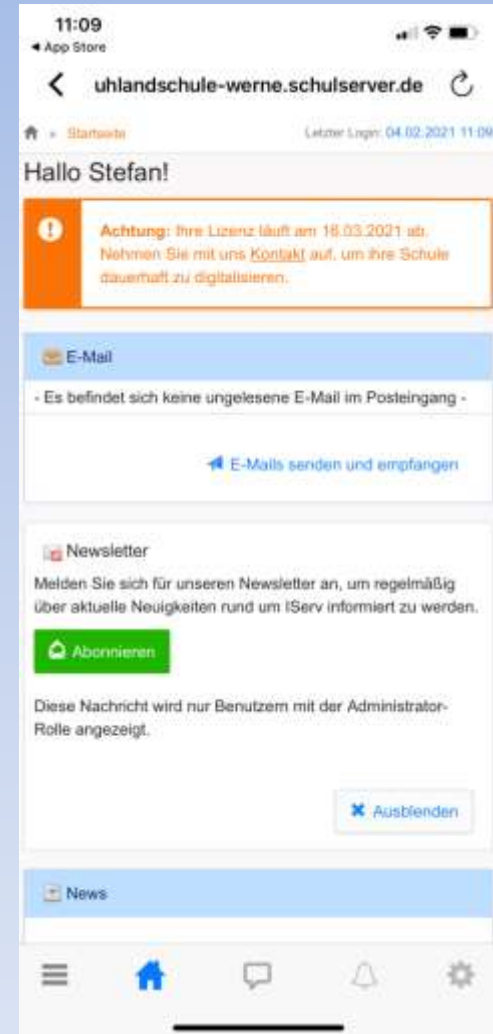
11:09
◂ App Store

uhlandschule-werne.schulserver.de

Startseite

Letzter Login: 04.02.2021 11:09

Hallo Stefan!

Achtung: Ihre Lizenz läuft am 16.03.2021 ab. Nehmen Sie mit uns Kontakt auf, um Ihre Schule dauerhaft zu digitalisieren.

E-Mail

- Es befindet sich keine ungelesene E-Mail im Posteingang -

E-Mails senden und empfangen

Newsletter

Melden Sie sich für unseren Newsletter an, um regelmäßig über aktuelle Neuigkeiten rund um IServ informiert zu werden.

Abonnieren

Diese Nachricht wird nur Benutzern mit der Administrator-Rolle angezeigt.

Ausblenden

News